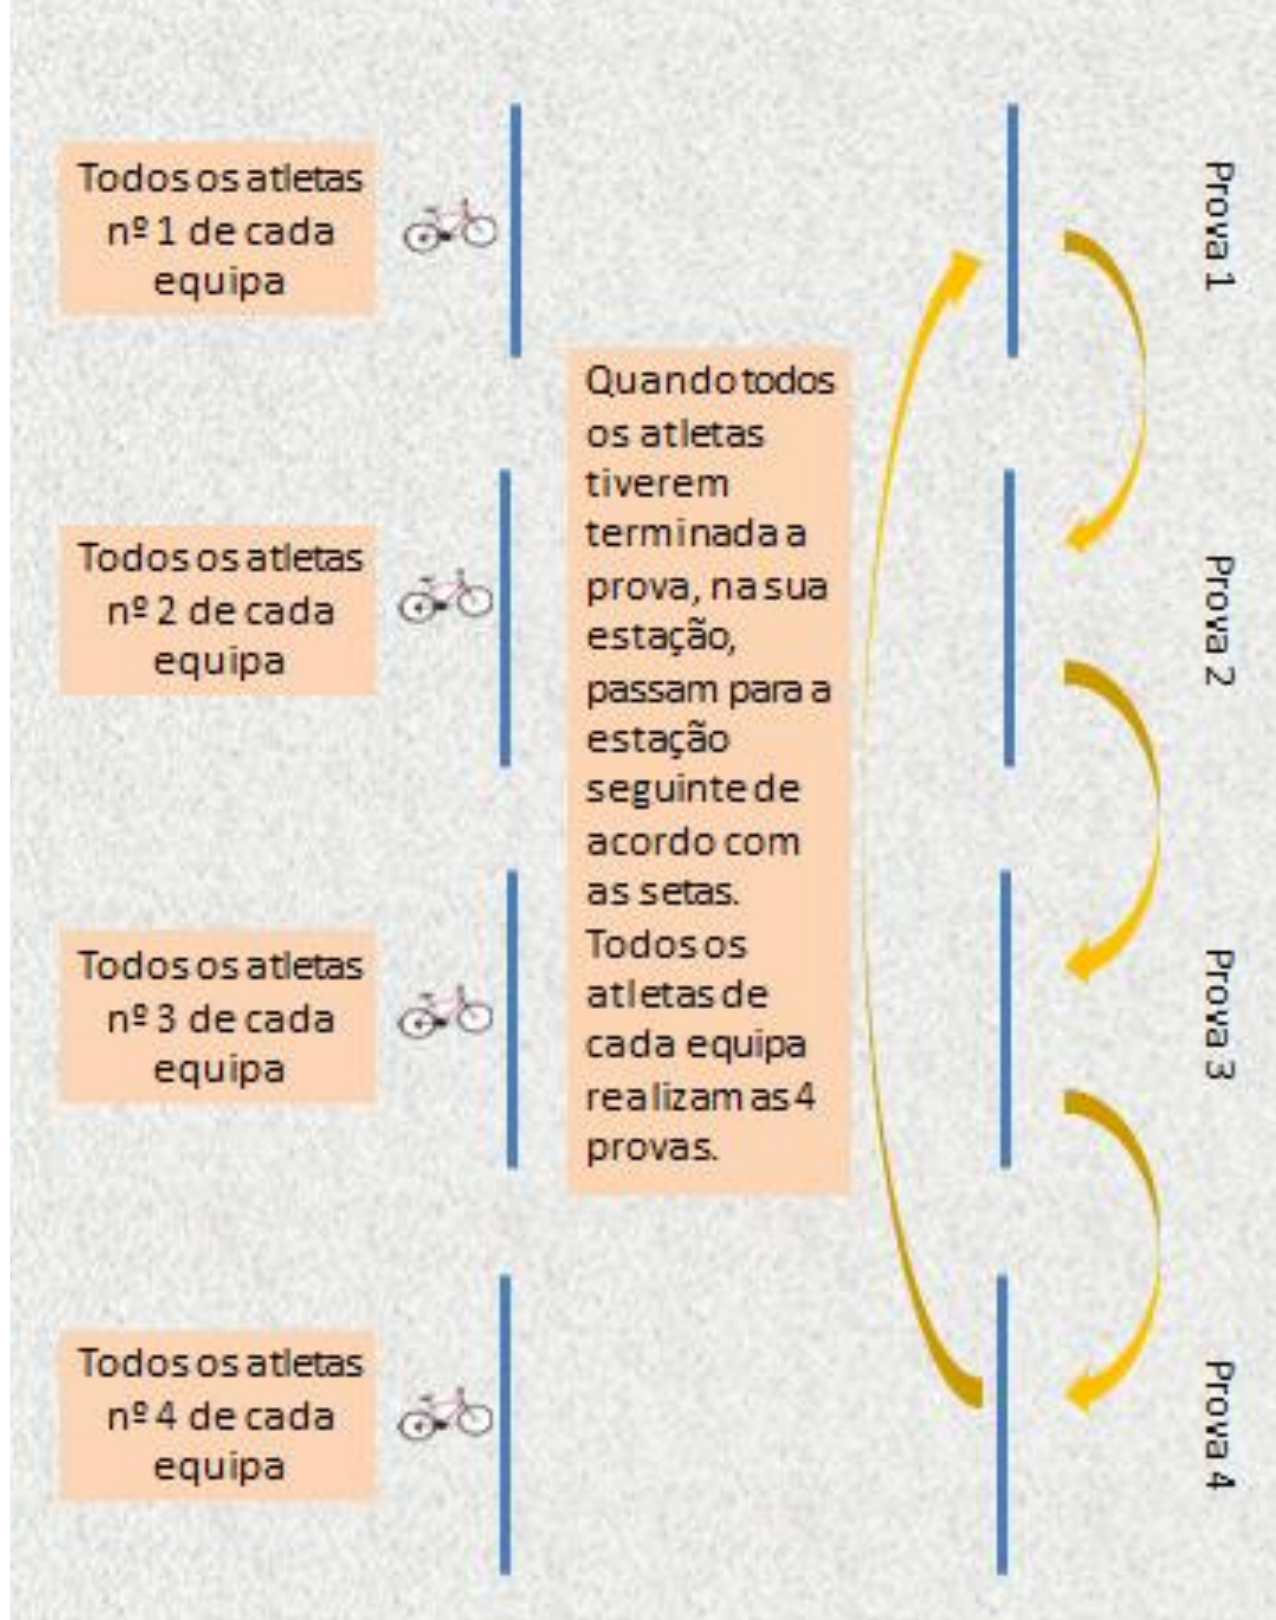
Todos os atletas nº 1 de cada equipa

Todos os atletas nº 2 de cada equipa

Todos os atletas nº 3 de cada equipa

Todos os atletas nº 4 de cada equipa

Quando todos os atletas tiverem terminada a prova, na sua estação, passam para a estação seguinte de acordo com as setas. Todos os atletas de cada equipa realizam as 4 provas.

Prova 1

Prova 2

Prova 3

Prova 4